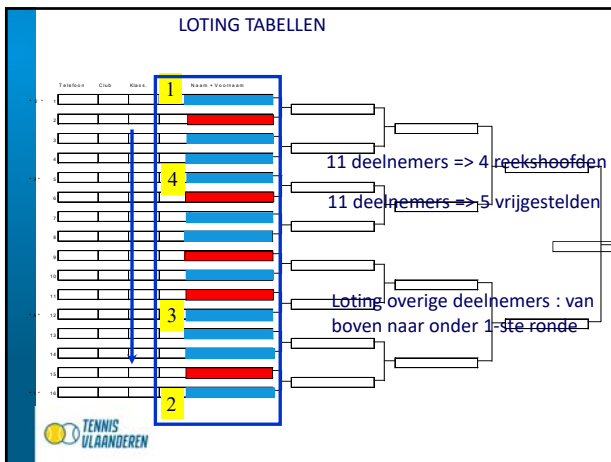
LOTING TABELLEN

Telefoon Club Klass. Naam + Voornaam

1
2
3
4
5
6
7
8
9
10
11
12
13
14
15
16

1
4
3
2

11 deelnemers => 4 reekshoofden

11 deelnemers => 5 vrijgestelden

Loting overige deelnemers : van boven naar onder 1-ste ronde

TENNIS VLAANDEREN